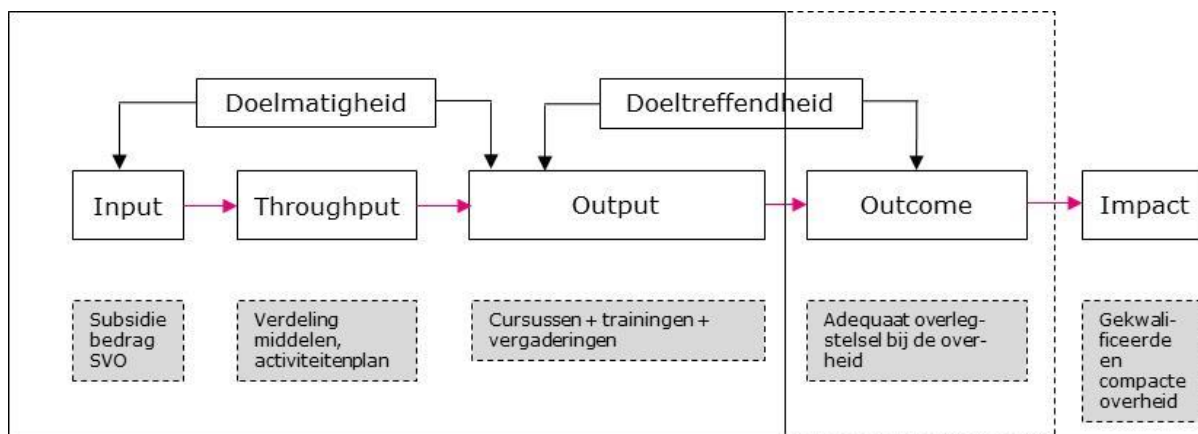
Doelmatigheid

Doeltreffendheid

Input

Throughput

Output

Outcome

Impact

Subsidie bedrag SVO

Verdeling middelen, activiteitenplan

Cursussen + trainingen + vergaderingen

Adequaat overlegstelsel bij de overheid

Gekwalificeerde en compacte overheid